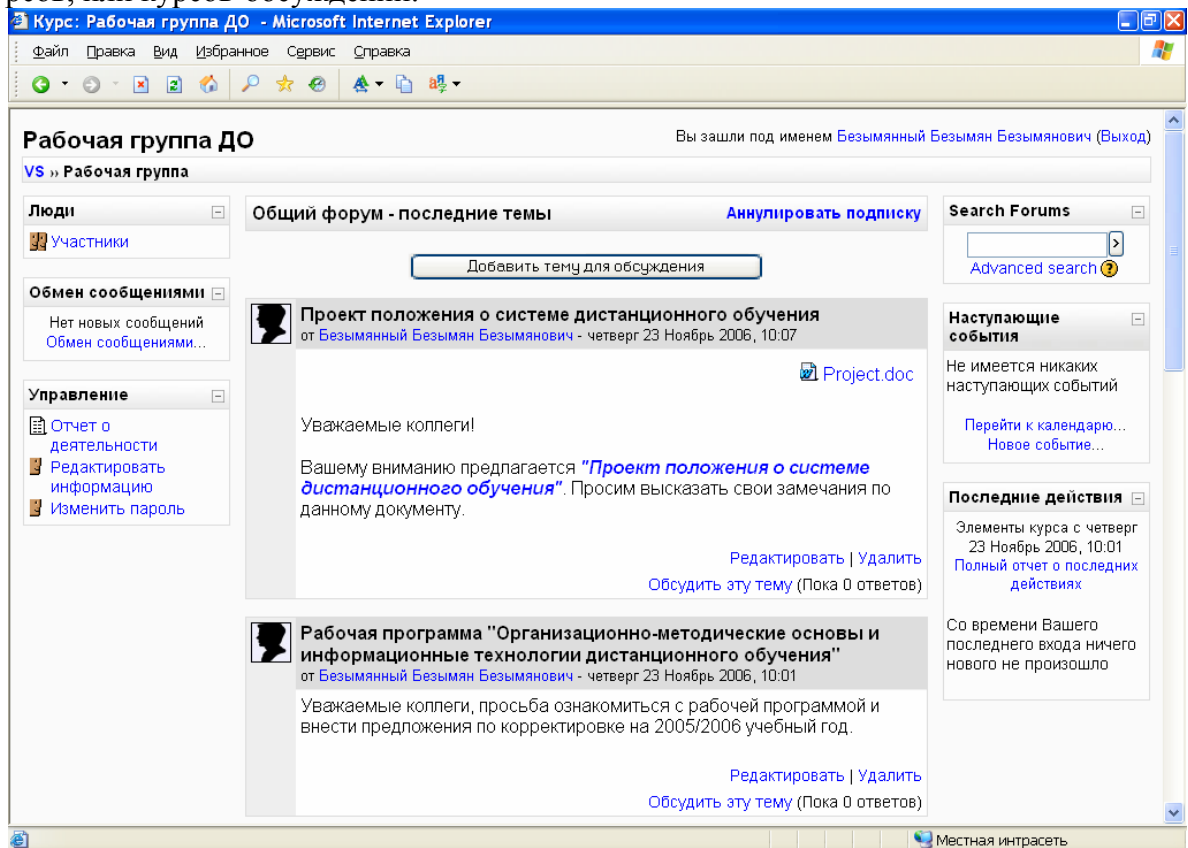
Курс: Рабочая группа ДО - Microsoft Internet Explorer

Файл Правка Вид Избранное Сервис Справка

Рабочая группа ДО

Вы зашли под именем Безымянный Безымян Безымянович (Выход)

VS » Рабочая группа

Люди

Участники

Обмен сообщениями

Нет новых сообщений
Обмен сообщениями...

Управление

Отчет о деятельности
Редактировать информацию
Изменить пароль

Общий форум - последние темы

Аннулировать подписку

Добавить тему для обсуждения

Проект положения о системе дистанционного обучения
от Безымянный Безымян Безымянович - четверг 23 Ноябрь 2006, 10:07

Project.doc

Уважаемые коллеги!

Вашему вниманию предлагается "Проект положения о системе дистанционного обучения". Просим высказать свои замечания по данному документу.

Редактировать | Удалить
Обсудить эту тему (Пока 0 ответов)

Рабочая программа "Организационно-методические основы и информационные технологии дистанционного обучения"
от Безымянный Безымян Безымянович - четверг 23 Ноябрь 2006, 10:01

Уважаемые коллеги, просьба ознакомиться с рабочей программой и внести предложения по корректировке на 2005/2006 учебный год.

Редактировать | Удалить
Обсудить эту тему (Пока 0 ответов)

Search Forums

Advanced search

Наступающие события

Не имеется никаких наступающих событий

Перейти к календарю...
Новое событие...

Последние действия

Элементы курса с четверг 23 Ноябрь 2006, 10:01
Полный отчет о последних действиях

Со времени Вашего последнего входа ничего нового не произошло

Местная интрасеть